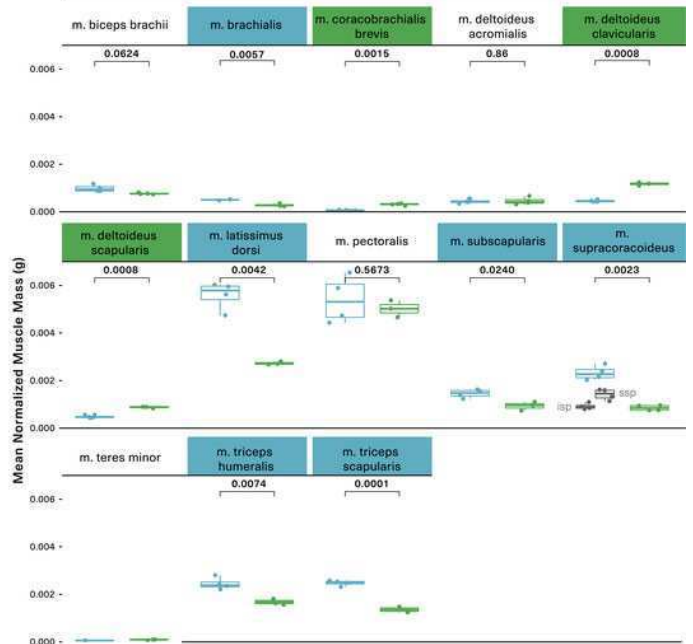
m. biceps brachii

0.0624

m. brachialis

0.0057

m. coracobrachialis brevis

0.0015

m. deltoideus acromialis

0.86

m. deltoideus clavicularis

0.0008

0.006
0.004
0.002
0.000

m. deltoideus scapularis

0.0008

m. latissimus dorsi

0.0042

m. pectoralis

0.5673

m. subscapularis

0.0240

m. supracoracoideus

0.0023

isp

ssp

Mean Normalized Muscle Mass (g)

0.006
0.004
0.002
0.000

m. teres minor

m. triceps humeralis

0.0074

m. triceps scapularis

0.0001

0.006
0.004
0.002
0.000